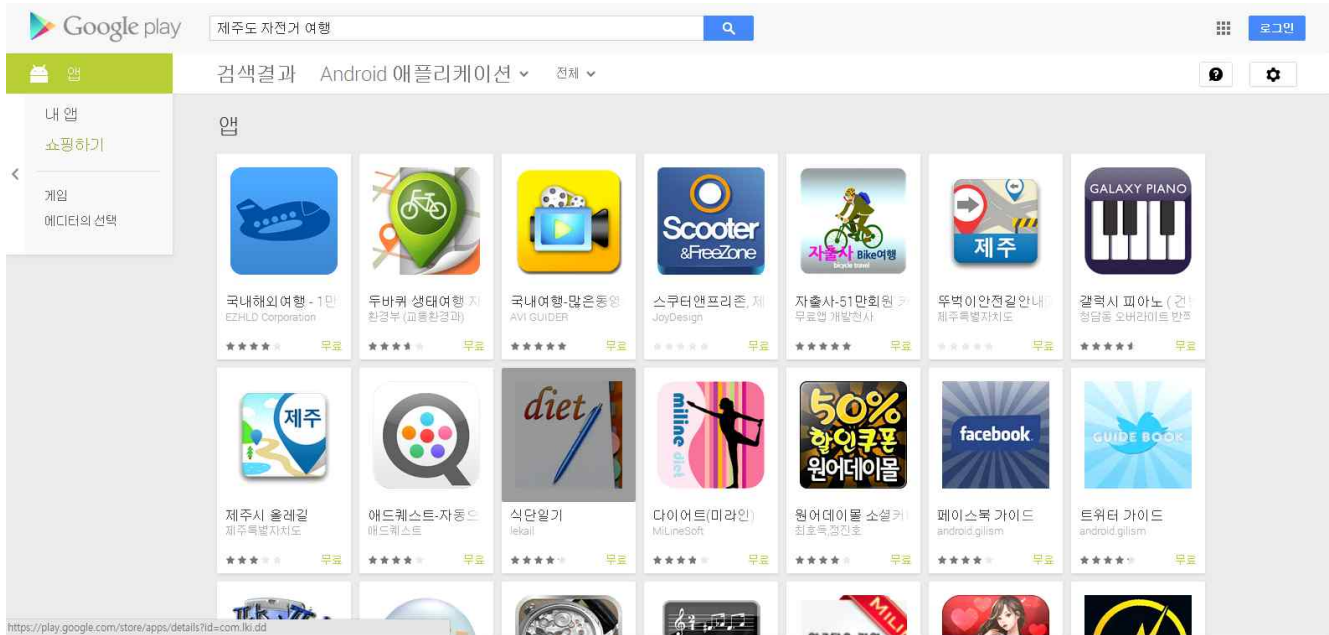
Google play

제주도 자전거 여행

로그인

앱

내 앱

쇼핑하기

게임

에디터의 선택

검색결과 Android 애플리케이션 전체

앱

국내해외여행 - 1만
EZHLD Corporation
무료

두바퀴 생태여행 지
환경부 (교통환경과)
무료

Scooter &FreeZone
국내여행-많은동영
AVI GUIDER
무료

스쿠터앤프리존, 제
JoyDesign
무료

자출사 Bike여행 bicycle travel
자출사-51만회원 커
무료앱 개발천사
무료

제주
뚜벅이안전길안내
제주특별자치도
무료

GALAXY PIANO
갤럭시 피아노 ( 건
청담동 오버라이트 반주
무료

제주
제주시 올레길
제주특별자치도
무료

애드퀘스트-자동으
애드퀘스트
무료

diet
식단일기
lekail
무료

miline diet
다이어트(미라인)
MiLineSoft
무료

50% 할인쿠폰 원어데이몰
원어데이몰 소셜커
최호욱,정진호
무료

facebook
페이스북 가이드
android.gilism
무료

GUIDE BOOK
트위터 가이드
android.gilism
무료

https://play.google.com/store/apps/details?id=com.lki.dd